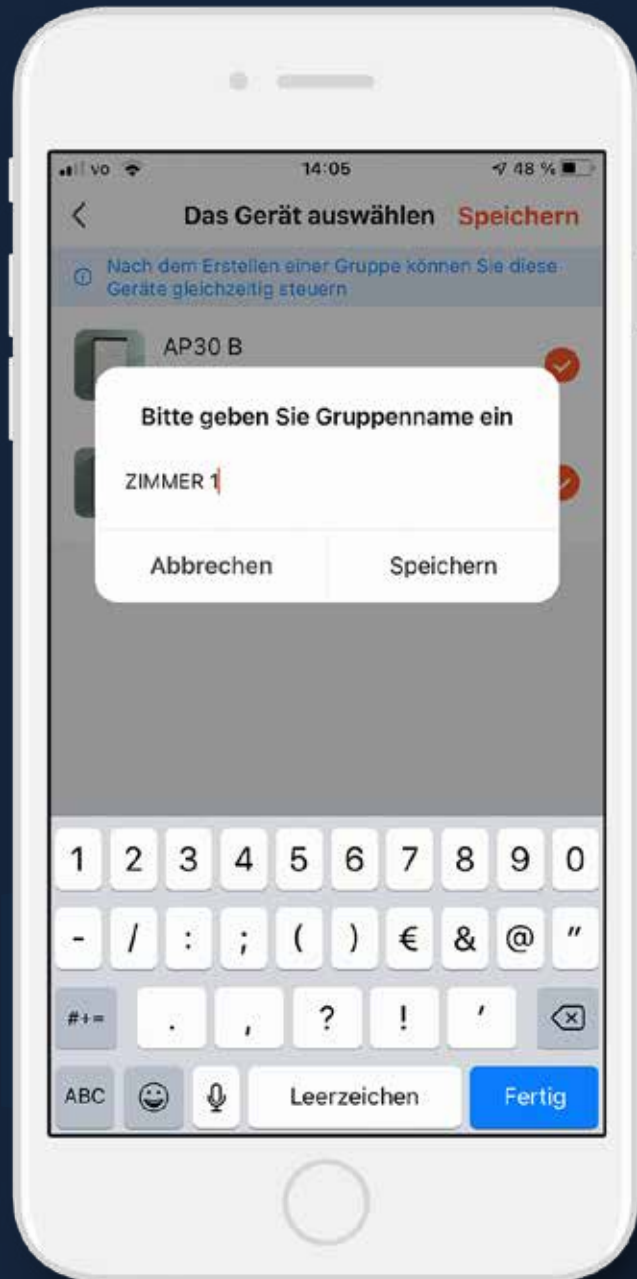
vo 14:05 48 %

<

Das Gerät auswählen Speichern

Nach dem Erstellen einer Gruppe können Sie diese Geräte gleichzeitig steuern

AP30 B

Bitte geben Sie Gruppenname ein

ZIMMER 1

Abbrechen Speichern

1 2 3 4 5 6 7 8 9 0

- / : ; ( ) € & @ "

#+= . , ? ! '

ABC Leerzeichen Fertig